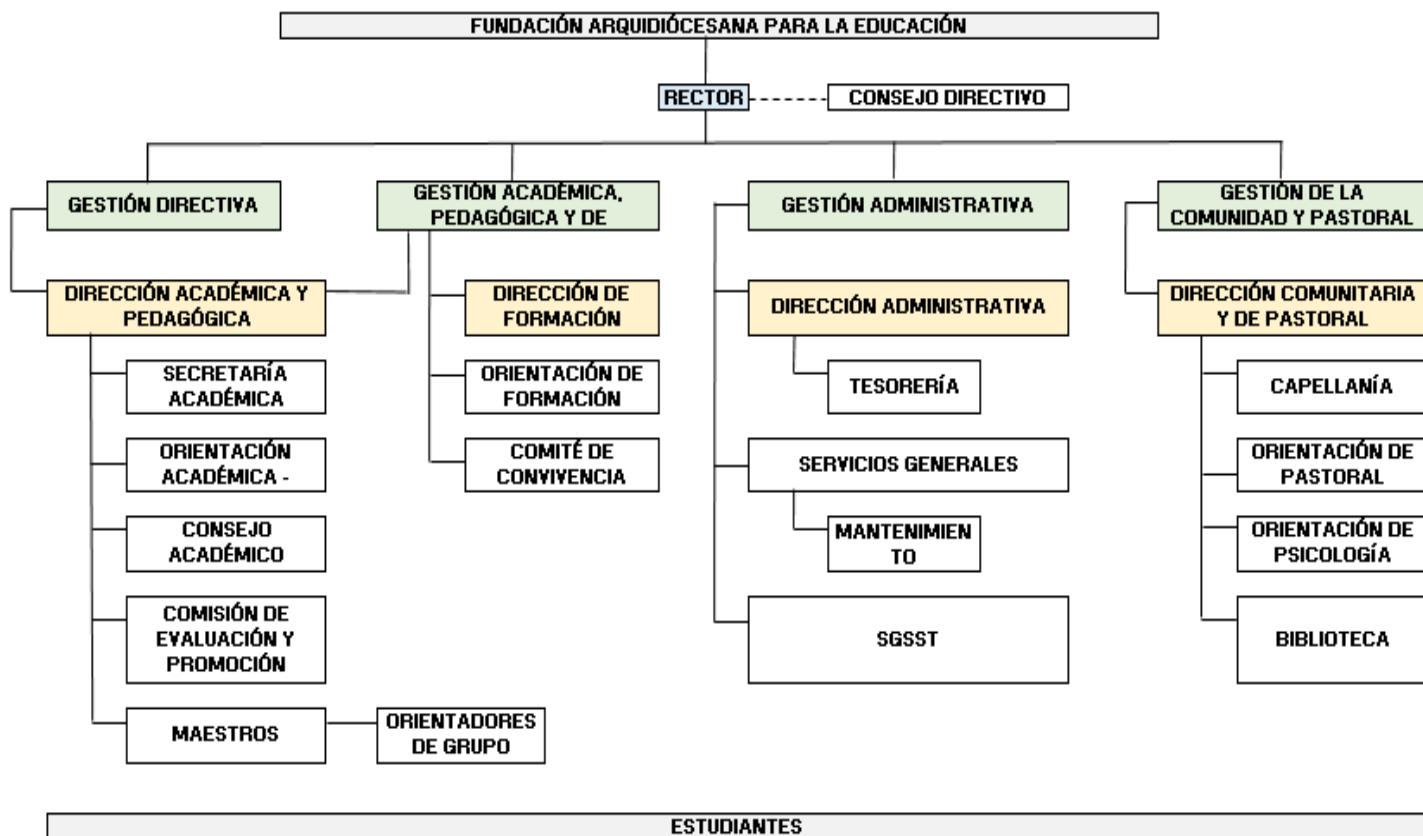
FUNDACIÓN ARQUIDIÓCESANA PARA LA EDUCACIÓN

RECTOR

CONSEJO DIRECTIVO

GESTIÓN DIRECTIVA

DIRECCIÓN ACADÉMICA Y PEDAGÓGICA

SECRETARÍA ACADÉMICA

ORIENTACIÓN ACADÉMICA -

CONSEJO ACADÉMICO

COMISIÓN DE EVALUACIÓN Y PROMOCIÓN

MAESTROS

ORIENTADORES DE GRUPO

GESTIÓN ACADÉMICA, PEDAGÓGICA Y DE

DIRECCIÓN DE FORMACIÓN

ORIENTACIÓN DE FORMACIÓN

COMITÉ DE CONVIVENCIA

GESTIÓN ADMINISTRATIVA

DIRECCIÓN ADMINISTRATIVA

TESORERÍA

SERVICIOS GENERALES

MANTENIMIEN TO

SGSST

GESTIÓN DE LA COMUNIDAD Y PASTORAL

DIRECCIÓN COMUNITARIA Y DE PASTORAL

CAPELLANÍA

ORIENTACIÓN DE PASTORAL

ORIENTACIÓN DE PSICOLOGÍA

BIBLIOTECA

ESTUDIANTES